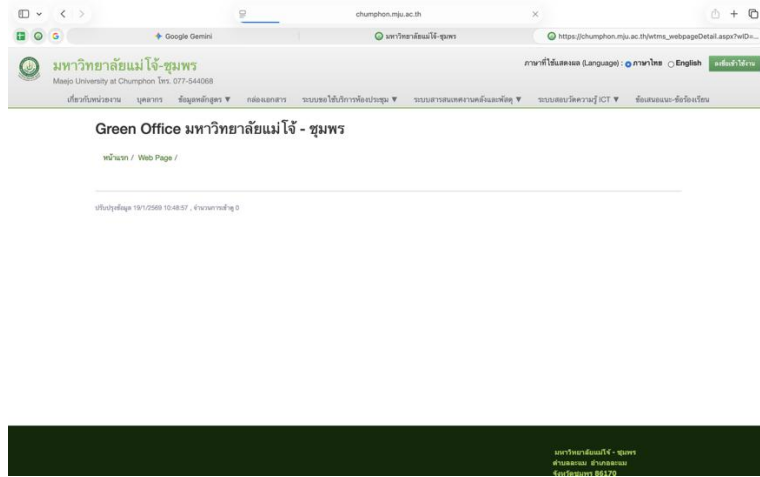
chumphon.mju.ac.th

Google Gemini

มหาวิทยาลัยแม่โจ้-ชุมพร

https://chumphon.mju.ac.th/wtms_webpageDetail.aspx?wID=...

มหาวิทยาลัยแม่โจ้-ชุมพร
Maejo University at Chumphon โทร. 077-544068

ภาษาที่ใช้แสดงผล (Language) : ภาษาไทย English เข้าสู่ระบบ

เกี่ยวกับหน่วยงาน บุคลากร ข้อมูลหลักสูตร ▼ กล่องเอกสาร ระบบขอใช้บริการห้องประชุม ▼ ระบบสารสนเทศงานคลังและพัสดุ ▼ ระบบสอบวัดความรู้ ICT ▼ ข้อเสนอแนะ-ข้อร้องเรียน

Green Office มหาวิทยาลัยแม่โจ้ - ชุมพร

หน้าแรก / Web Page /

ปรับปรุงข้อมูล 19/1/2569 10:48:57 , จำนวนการเข้าดู 0

มหาวิทยาลัยแม่โจ้ - ชุมพร
ตำบลละแม อำเภอละแม
จังหวัดชุมพร 86170